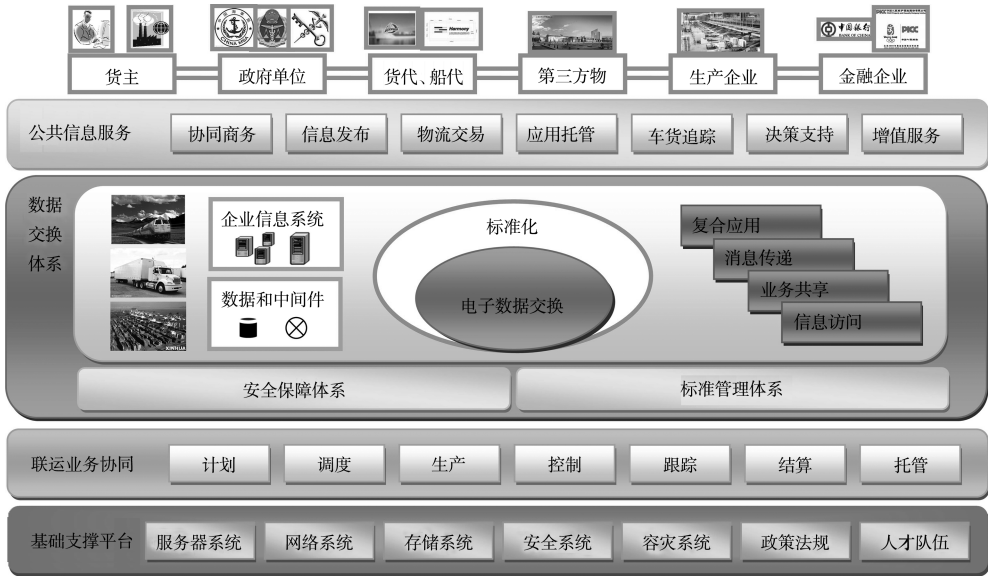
货主
政府单位
货代、船代
第三方物
生产企业
金融企业

中国银行 BANK OF CHINA
PICC

公共信息服务
协同商务
信息发布
物流交易
应用托管
车货追踪
决策支持
增值服务

数据交换体系
企业信息系统
数据和中间件
标准化
电子数据交换
复合应用
消息传递
业务共享
信息访问
安全保障体系
标准管理体系

联运业务协同
计划
调度
生产
控制
跟踪
结算
托管

基础支撑平台
服务器系统
网络系统
存储系统
安全系统
容灾系统
政策法规
人才队伍